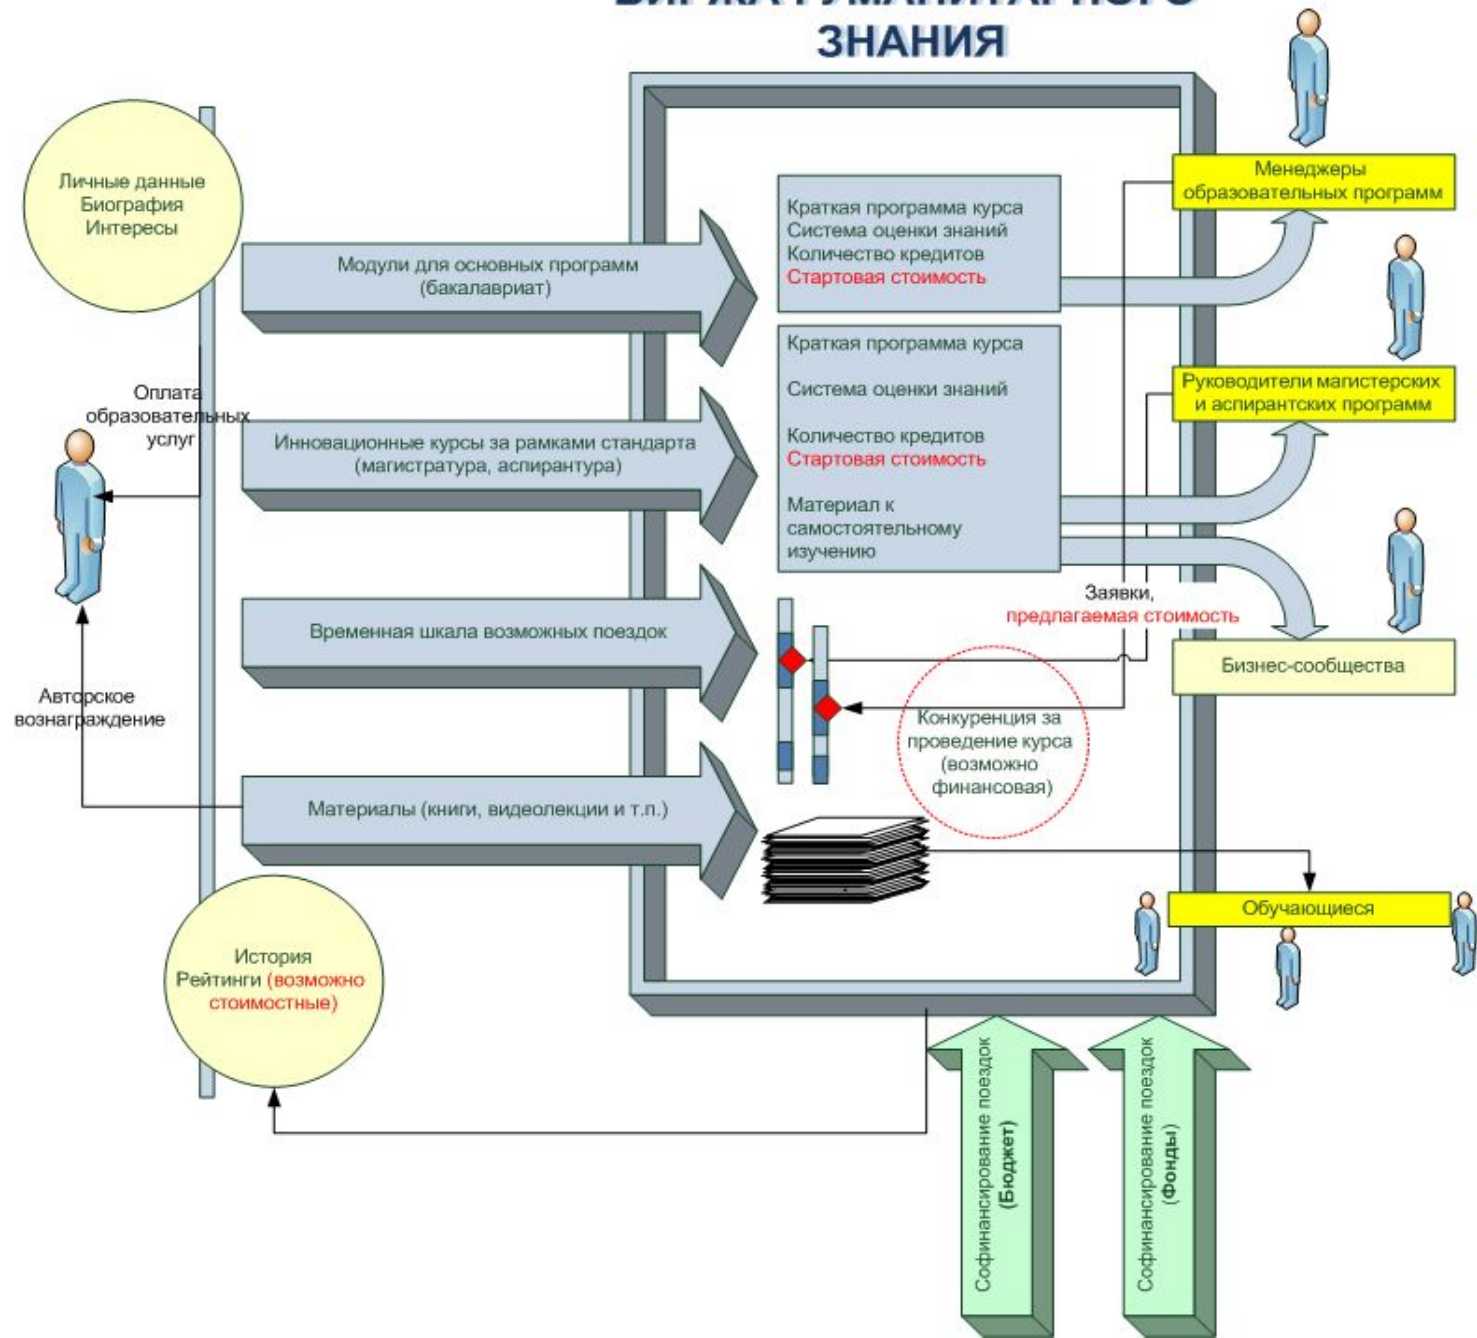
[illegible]
ЗНАНИЯ

Личные данные
Биография
Интересы

Модули для основных программ (бакалавриат)

Краткая программа курса
Система оценки знаний
Количество кредитов
Стартовая стоимость

Менеджеры образовательных программ

Оплата образовательных услуг

Краткая программа курса
Система оценки знаний
Количество кредитов
Стартовая стоимость
Материал к самостоятельному изучению

Руководители магистерских и аспирантских программ

Инновационные курсы за рамками стандарта (магистратура, аспирантура)

Заявки,
предлагаемая стоимость

Временная шкала возможных поездок

Бизнес-сообщества

Авторское вознаграждение

Конкуренция за проведение курса (возможно финансовая)

Материалы (книги, видеолекции и т.п.)

Обучающиеся

История
Рейтинги (возможно стоимостные)

Софинансирование поездок (Бюджет)

Софинансирование поездок (Фонды)